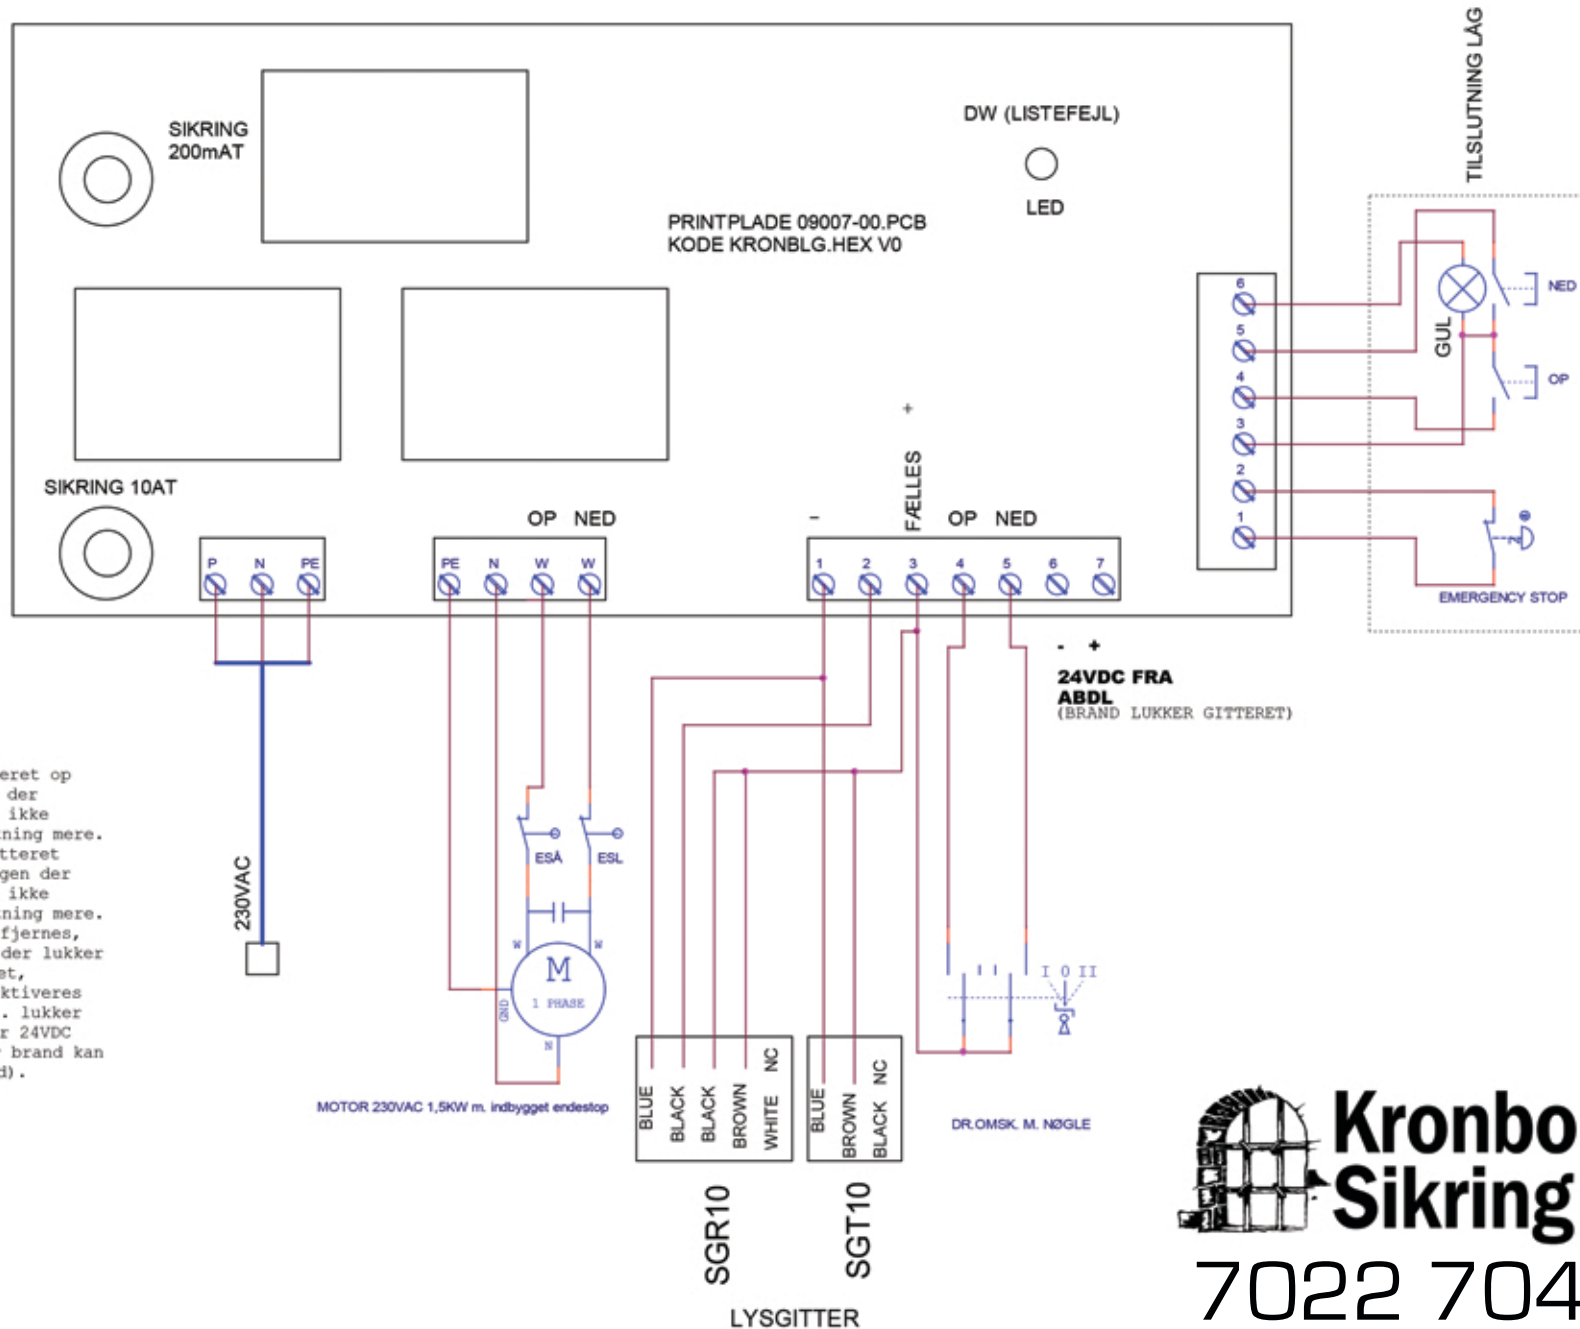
SIKRING 200mAT

DW (LISTEFEJL)

LED

PRINTPLADE 09007-00.PCB
KODE KRONBLG.HEX V0

TILSLUTNING LÅG

6
5
4
3
2
1

GUL

NED

OP

EMERGENCY STOP

SIKRING 10AT

P N PE

OP NED

PE N W W

+

FÆLLES

- OP NED

1 2 3 4 5 6 7

- +

24VDC FRA
ABDL
(BRAND LUKKER GITTERET)

eret op
der
ikke
ning mere.
tteret
gen der
ikke
ning mere.
fjernes,
der lukker
et,
ktiveres
. lukker
r 24VDC
brand kan
d).

230VAC

ESÅ ESL

W W

M
1 PHASE

GND

N

I 0 II

MOTOR 230VAC 1,5KW m. indbygget endestop

BLUE BLACK BLACK BROWN WHITE NC

BLUE BROWN BLACK NC

DR.OMSK. M. NØGLE

SGR10

SGT10

LYSGITTER

Kronbo
Sikring
7022 704